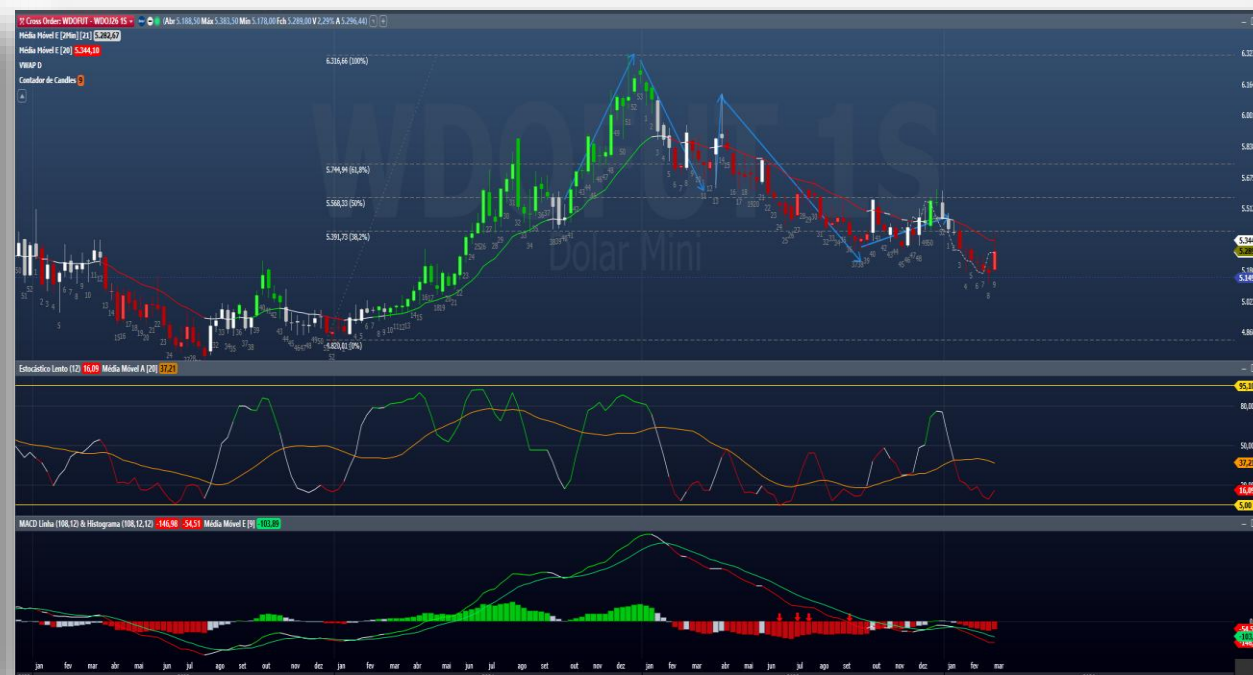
Cross Order: WDOFUT - WDOJ26 1S (Abr 5.188,50 Máx 5.383,50 Mín 5.178,00 Fch 5.289,00 V 2,29% A 5.296,44)
Média Móvel E [2Min] [21] 5.282,67
Média Móvel E [20] 5.344,10
VWAP D
Contador de Candles 0

6.216,66 (100%)
5.794,94 (61,8%)
5.568,33 (50%)
5.391,73 (38,2%)
4.820,01 (0%)

WDOFUT 1S
Dolar Mini

Estocástico Lento (12) 16,09 Média Móvel A [20] 37,21

95,10
80,00
50,00
37,21
16,09
5,00

MACD Linha (108,12) & Histograma (108,12,12) -146,98 -54,51 Média Móvel E [9] -103,89

jan fev mar abr mai jun jul ago set out nov dez jan fev mar abr mai jun jul ago set out nov dez jan fev mar abr mai jun jul ago set out nov dez jan fev mar